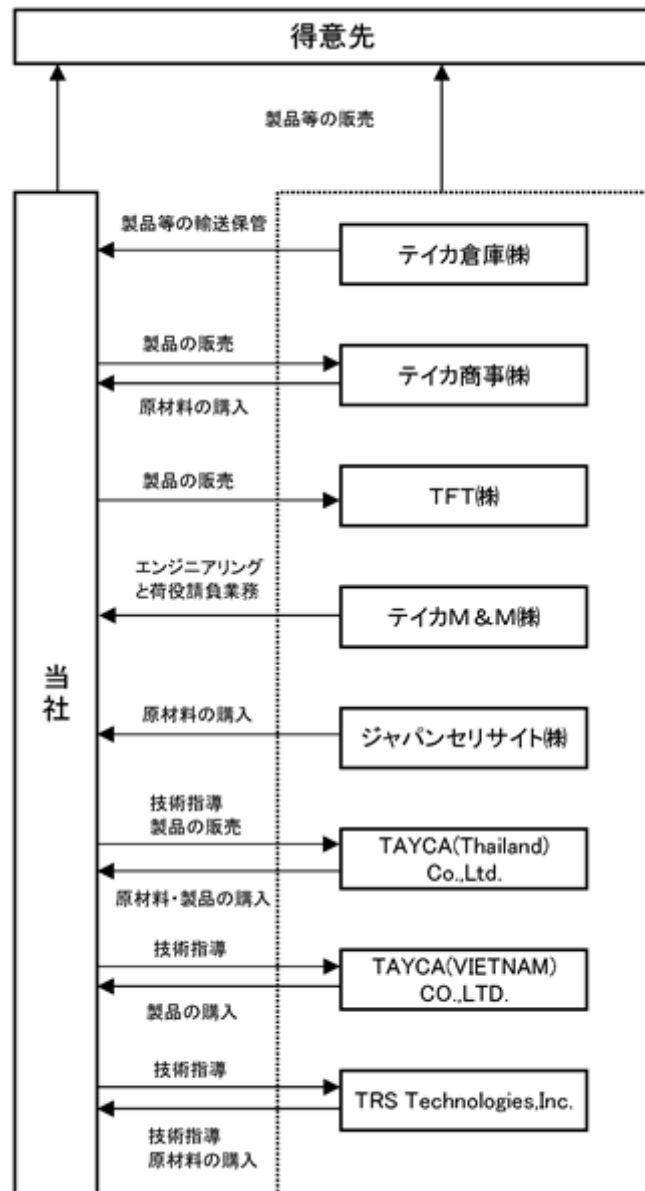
得意先

製品等の販売

当社

製品等の輸送保管

テイカ倉庫㈱

製品の販売

原材料の購入

テイカ商事㈱

製品の販売

TFT㈱

エンジニアリングと荷役請負業務

テイカM＆M㈱

原材料の購入

ジャパンセリサイト㈱

技術指導
製品の販売

原材料・製品の購入

TAYCA(Thailand) Co.,Ltd.

技術指導

製品の購入

TAYCA(VIETNAM) CO.,LTD.

技術指導

技術指導
原材料の購入

TRS Technologies,Inc.